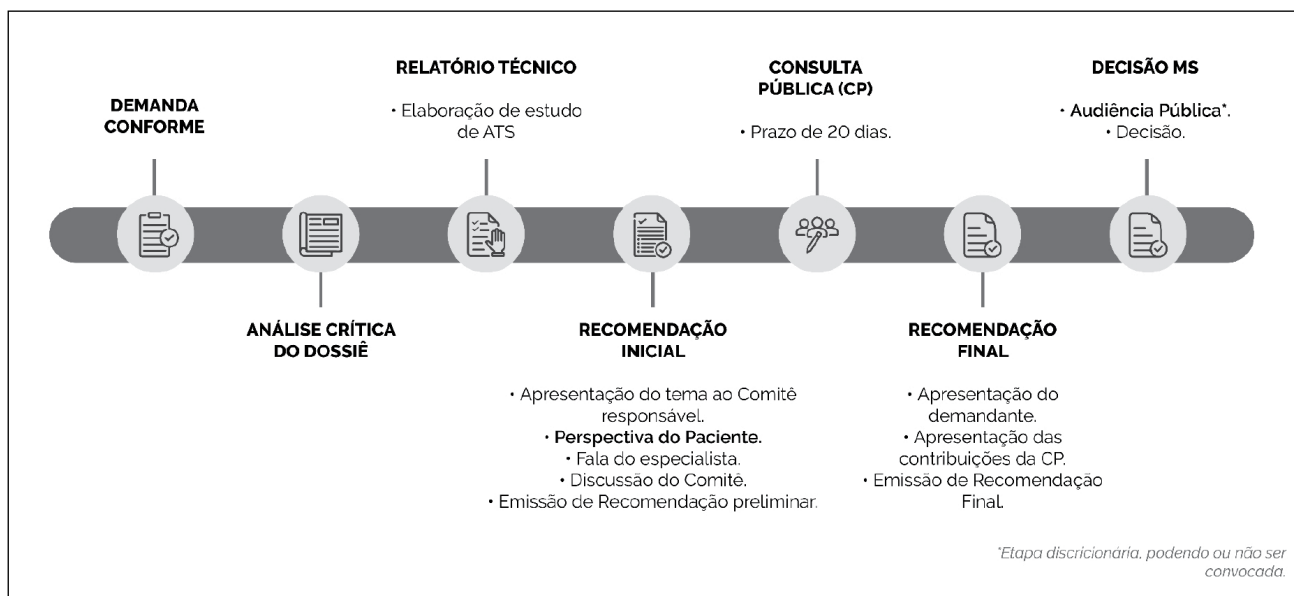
DEMANDA CONFORME

ANÁLISE CRÍTICA DO DOSSIÊ

RELATÓRIO TÉCNICO

• Elaboração de estudo de ATS

RECOMENDAÇÃO INICIAL

• Apresentação do tema ao Comitê responsável.
• Perspectiva do Paciente.
• Fala do especialista.
• Discussão do Comitê.
• Emissão de Recomendação preliminar.

CONSULTA PÚBLICA (CP)

• Prazo de 20 dias.

RECOMENDAÇÃO FINAL

• Apresentação do demandante.
• Apresentação das contribuições da CP.
• Emissão de Recomendação Final.

DECISÃO MS

• Audiência Pública*.
• Decisão.

*Etapa discricionária, podendo ou não ser convocada.